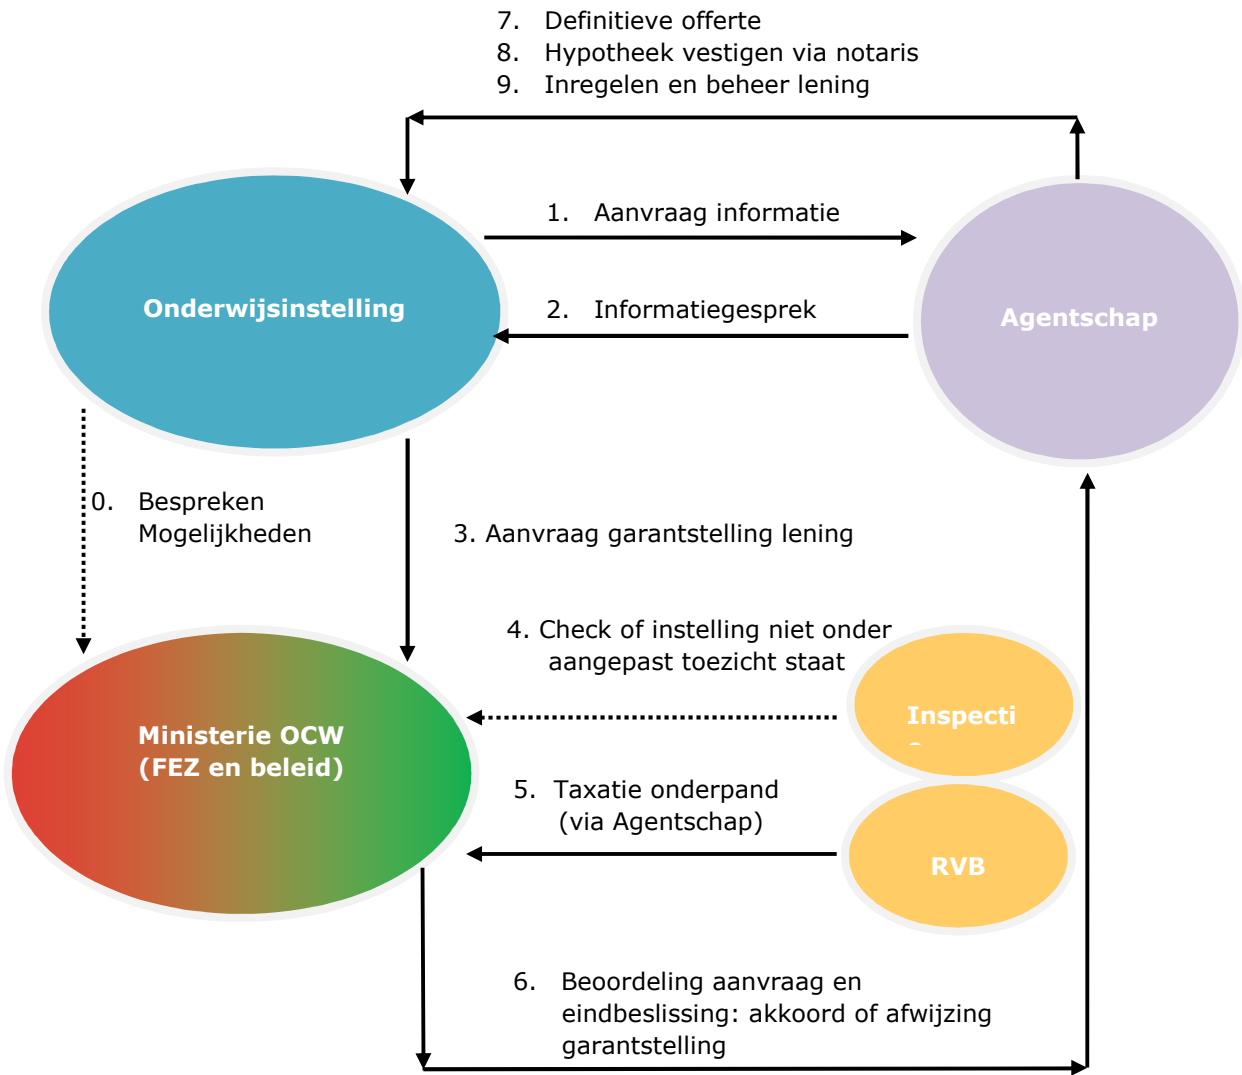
7. Definitieve offerte
8. Hypotheek vestigen via notaris
9. Inregelen en beheer lening

1. Aanvraag informatie

Onderwijsinstelling

2. Informatiegesprek

Agentschap

0. Bespreken Mogelijkheden

3. Aanvraag garantstelling lening

4. Check of instelling niet onder aangepast toezicht staat

Inspecti
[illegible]

Ministerie OCW (FEZ en beleid)

5. Taxatie onderpand (via Agentschap)

RVB

6. Beoordeling aanvraag en eindbeslissing: akkoord of afwijzing garantstelling